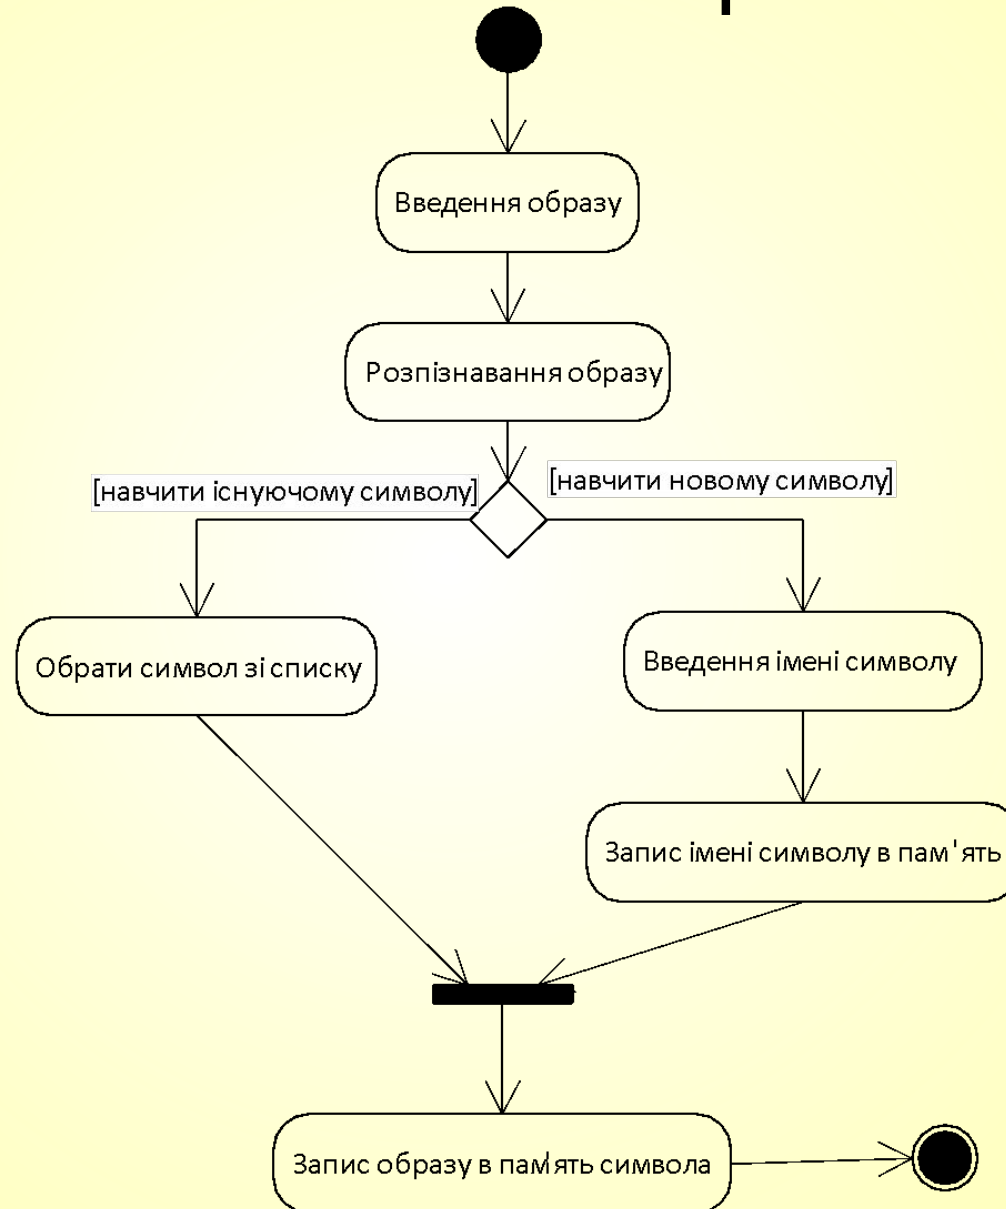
Введення образу

Розпізнавання образу

[навчити існуючому символу]

[навчити новому символу]

Обрати символ зі списку

Введення імені символу

Запис імені символу в пам'ять

Запис образу в пам'ять символа